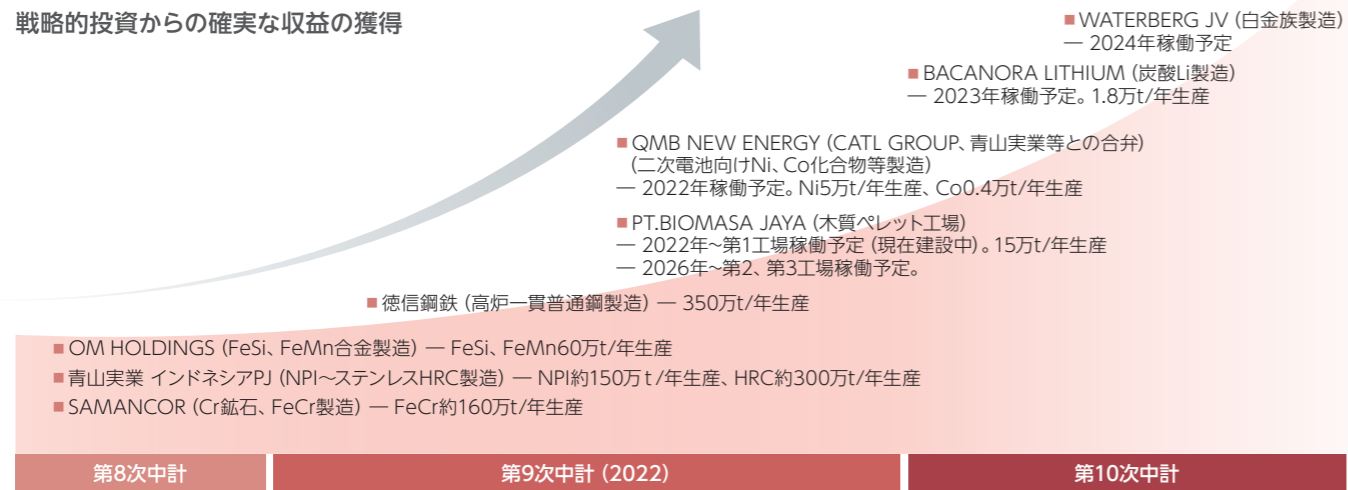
戦略的投資からの確実な収益の獲得

■ WATERBERG JV (白金族製造)
— 2024年稼働予定

■ BACANORA LITHIUM (炭酸Li製造)
— 2023年稼働予定。1.8万t/年生産

■ QMB NEW ENERGY (CATL GROUP、青山実業等との合弁)
(二次電池向けNi、Co化合物等製造)
— 2022年稼働予定。Ni5万t/年生産、Co0.4万t/年生産

■ PT.BIOMASA JAYA (木質ペレット工場)
— 2022年~第1工場稼働予定 (現在建設中)。15万t/年生産
— 2026年~第2、第3工場稼働予定。

■ 徳信鋼鉄 (高炉一貫普通鋼製造) — 350万t/年生産

■ OM HOLDINGS (FeSi、FeMn合金製造) — FeSi、FeMn60万t/年生産
■ 青山実業 インドネシアPJ (NPI~ステンレスHRC製造) — NPI約150万t/年生産、HRC約300万t/年生産
■ SAMANCOR (Cr鉱石、FeCr製造) — FeCr約160万t/年生産

| 第8次中計 | 第9次中計 (2022) | 第10次中計 |
|---|---|---|